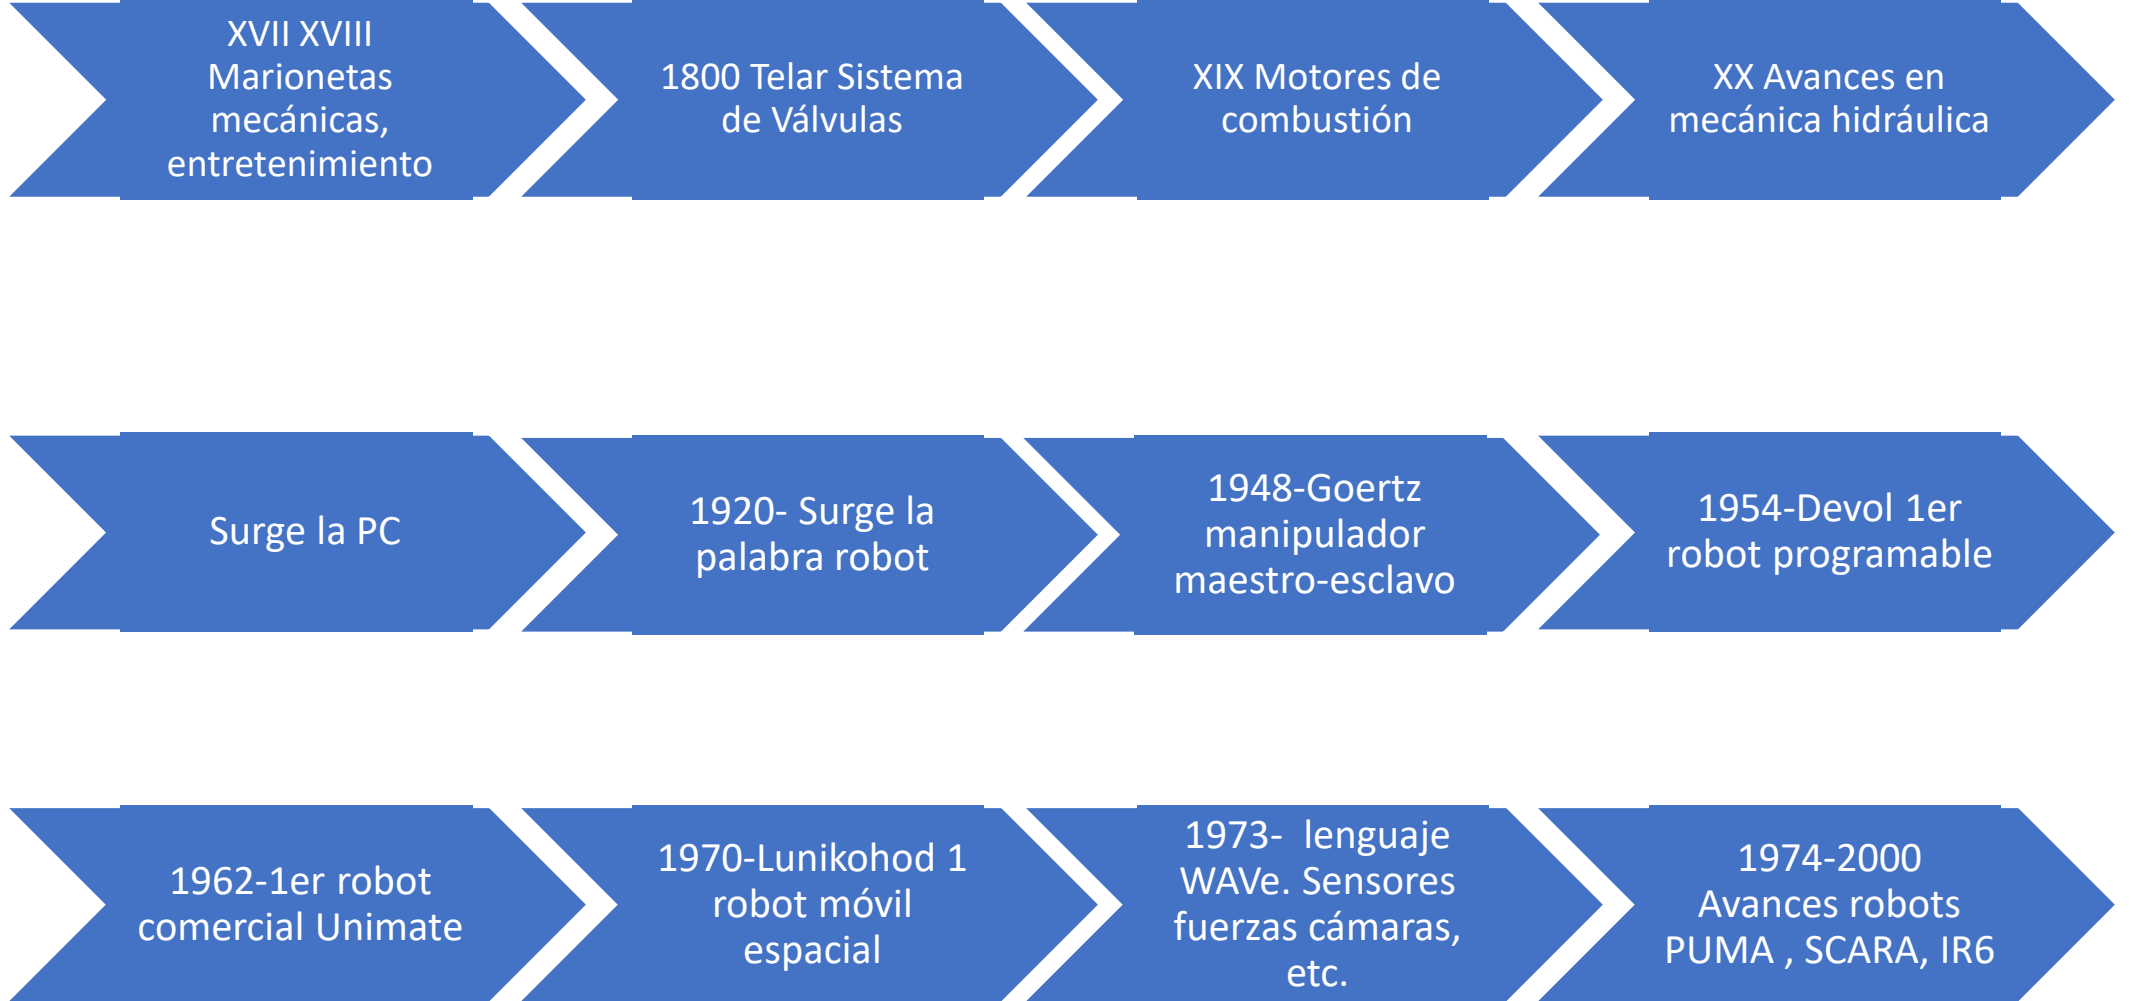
XVII XVIII Marionetas mecánicas, entretenimiento

1800 Telar Sistema de Válvulas

XIX Motores de combustión

XX Avances en mecánica hidráulica

Surge la PC

1920- Surge la palabra robot

1948-Goertz manipulador maestro-esclavo

1954-Devol 1er robot programable

1962-1er robot comercial Unimate

1970-Lunikohod 1 robot móvil espacial

1973- lenguaje WAVe. Sensores fuerzas cámaras, etc.

1974-2000 Avances robots PUMA , SCARA, IR6